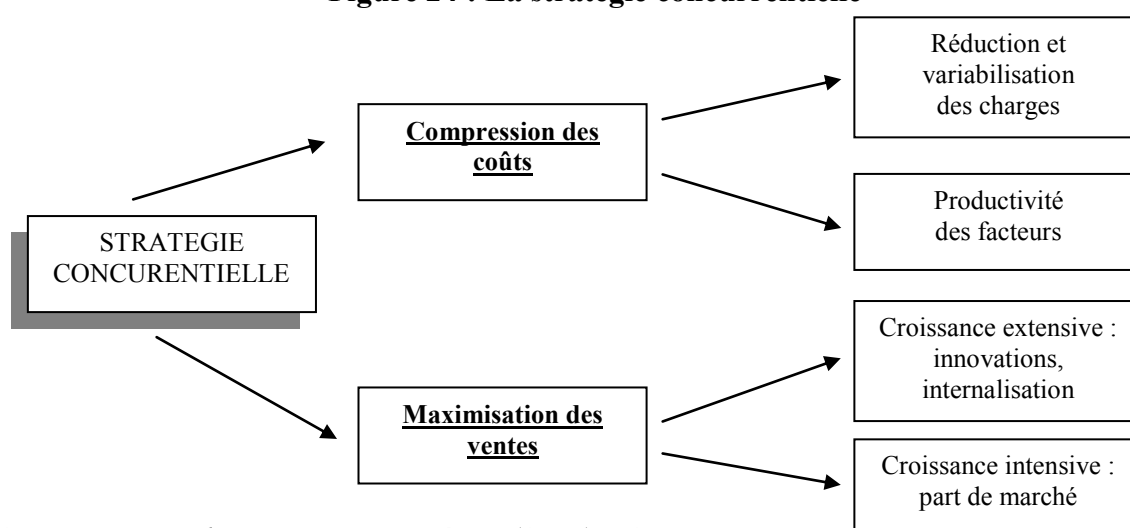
Figure 24 : La stratégie concurrentielle

STRATEGIE CONCURENTIELLE

Compression des coûts

Réduction et variabilisation des charges

Productivité des facteurs

Maximisation des ventes

Croissance extensive : innovations, internalisation

Croissance intensive : part de marché